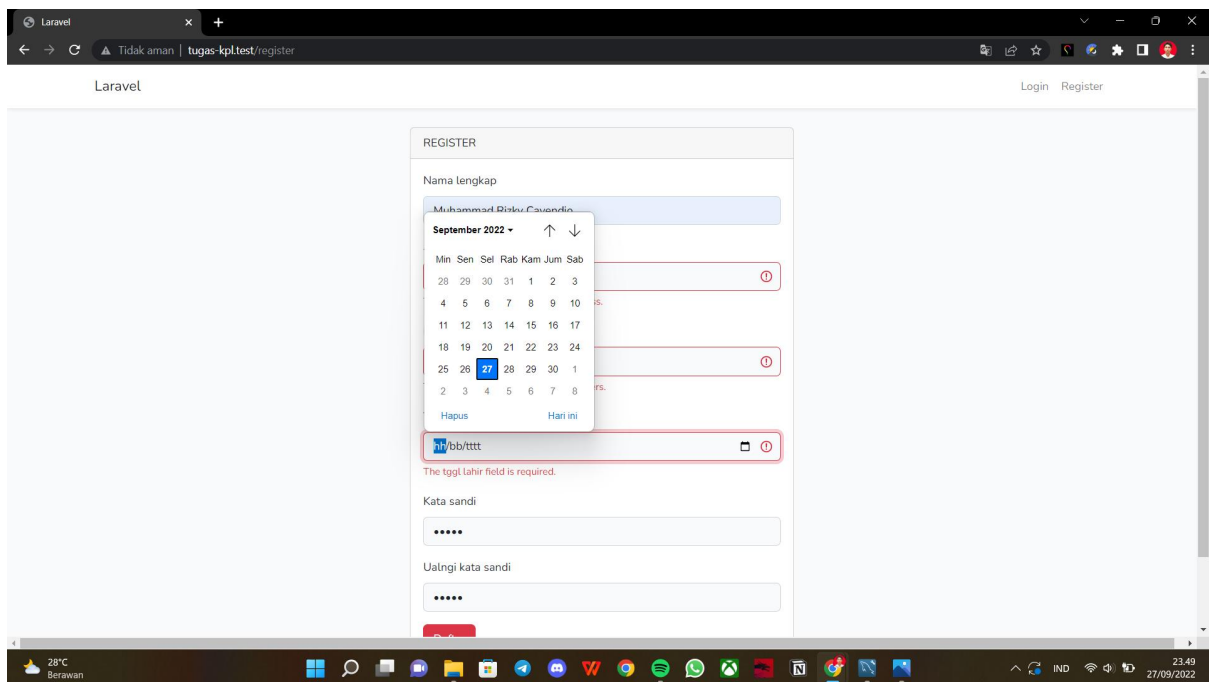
Laravel

Tidak aman | tugas-kpl.test/register

Laravel

Login Register

REGISTER

Nama lengkap

Muhammad Rizky Cavendio

September 2022

| Min | Sen | Sel | Rab | Kam | Jum | Sab |
|---|---|---|---|---|---|---|
| 28 | 29 | 30 | 31 | 1 | 2 | 3 |
| 4 | 5 | 6 | 7 | 8 | 9 | 10 |
| 11 | 12 | 13 | 14 | 15 | 16 | 17 |
| 18 | 19 | 20 | 21 | 22 | 23 | 24 |
| 25 | 26 | 27 | 28 | 29 | 30 | 1 |
| 2 | 3 | 4 | 5 | 6 | 7 | 8 |

Hapus Hari ini

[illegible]s.

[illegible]rs.

hh/bb/tttt

The tggl lahir field is required.

Kata sandi

•••••

Ualngi kata sandi

•••••

28°C
Berawan

IND

23.49
27/09/2022